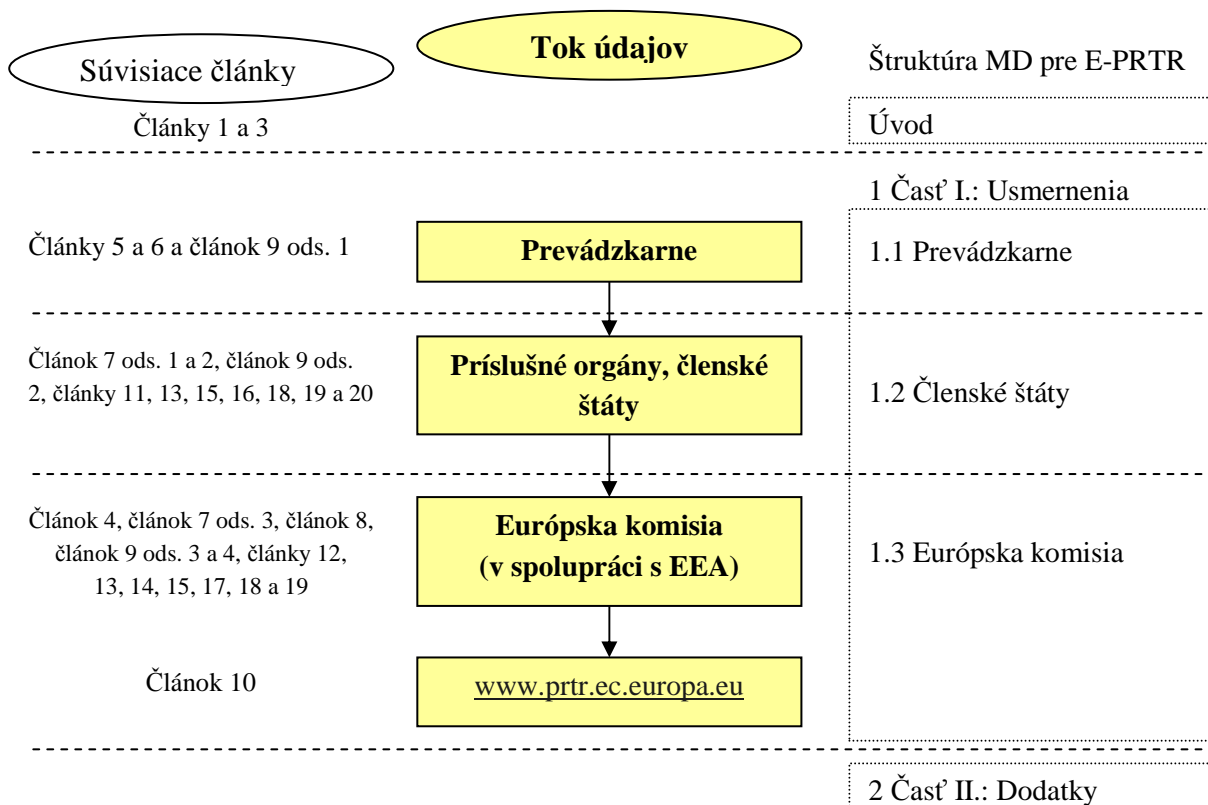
Súvisiace články

Tok údajov

Štruktúra MD pre E-PRTR

Články 1 a 3

Úvod

1 Časť I.: Usmernenia

Články 5 a 6 a článok 9 ods. 1

Prevádzkarne

1.1 Prevádzkarne

Článok 7 ods. 1 a 2, článok 9 ods. 2, články 11, 13, 15, 16, 18, 19 a 20

Príslušné orgány, členské štáty

1.2 Členské štáty

Článok 4, článok 7 ods. 3, článok 8, článok 9 ods. 3 a 4, články 12, 13, 14, 15, 17, 18 a 19

Európska komisia (v spolupráci s EEA)

1.3 Európska komisia

Článok 10

www.prtr.ec.europa.eu

2 Časť II.: Dodatky